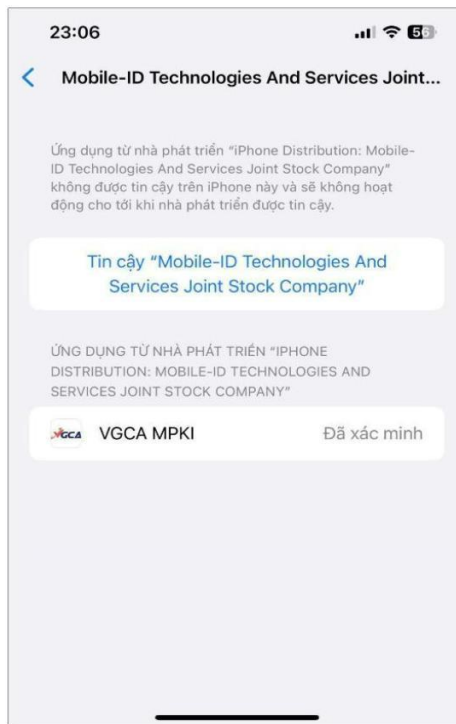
23:06

56

<

Mobile-ID Technologies And Services Joint...

Ứng dụng từ nhà phát triển "iPhone Distribution: Mobile-ID Technologies And Services Joint Stock Company" không được tin cậy trên iPhone này và sẽ không hoạt động cho tới khi nhà phát triển được tin cậy.

Tin cậy "Mobile-ID Technologies And Services Joint Stock Company"

ỨNG DỤNG TỪ NHÀ PHÁT TRIỂN "IPHONE DISTRIBUTION: MOBILE-ID TECHNOLOGIES AND SERVICES JOINT STOCK COMPANY"

VGCA

VGCA MPKI

Đã xác minh